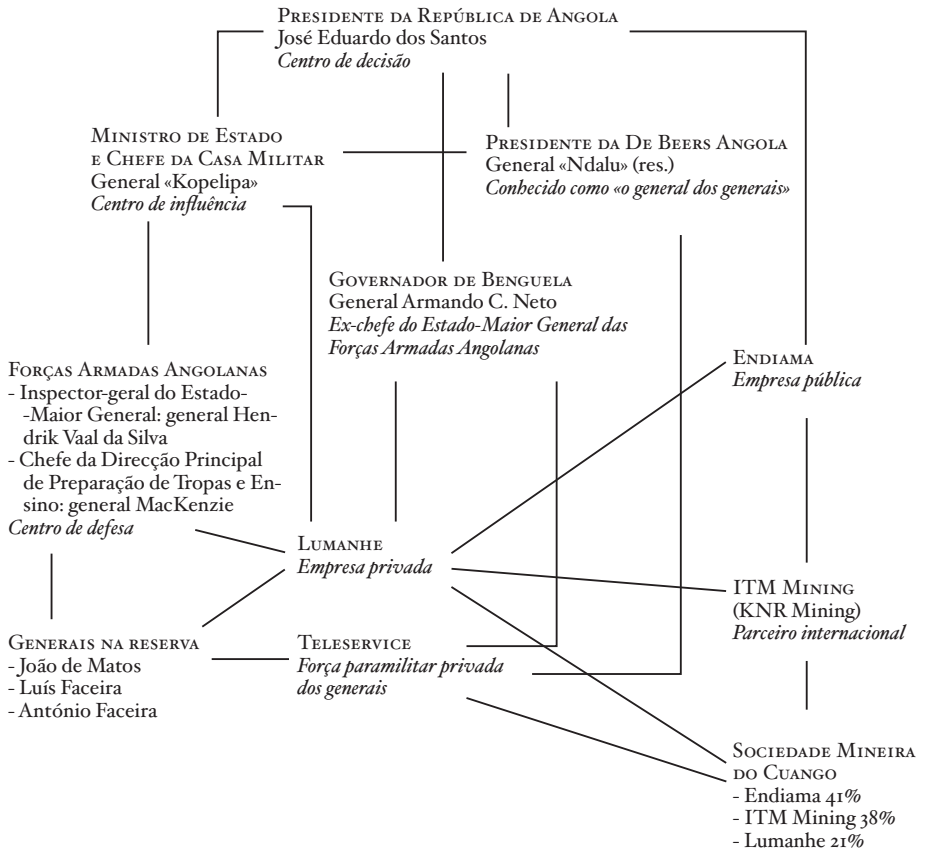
Presidente da República de Angola
José Eduardo dos Santos
*Centro de decisão*

Ministro de Estado e Chefe da Casa Militar
General «Kopelipa»
*Centro de influência*

Presidente da De Beers Angola
General «Ndalu» (res.)
*Conhecido como «o general dos generais»*

Governador de Benguela
General Armando C. Neto
*Ex-chefe do Estado-Maior General das Forças Armadas Angolanas*

Forças Armadas Angolanas
- Inspector-geral do Estado-Maior General: general Hendrik Vaal da Silva
- Chefe da Direcção Principal de Preparação de Tropas e Ensino: general MacKenzie
*Centro de defesa*

Endiama
*Empresa pública*

Lumanhe
*Empresa privada*

ITM Mining
(KNR Mining)
*Parceiro internacional*

Generais na reserva
- João de Matos
- Luís Faceira
- António Faceira

Teleservice
*Força paramilitar privada dos generais*

Sociedade Mineira do Cuango
- Endiama 41%
- ITM Mining 38%
- Lumanhe 21%